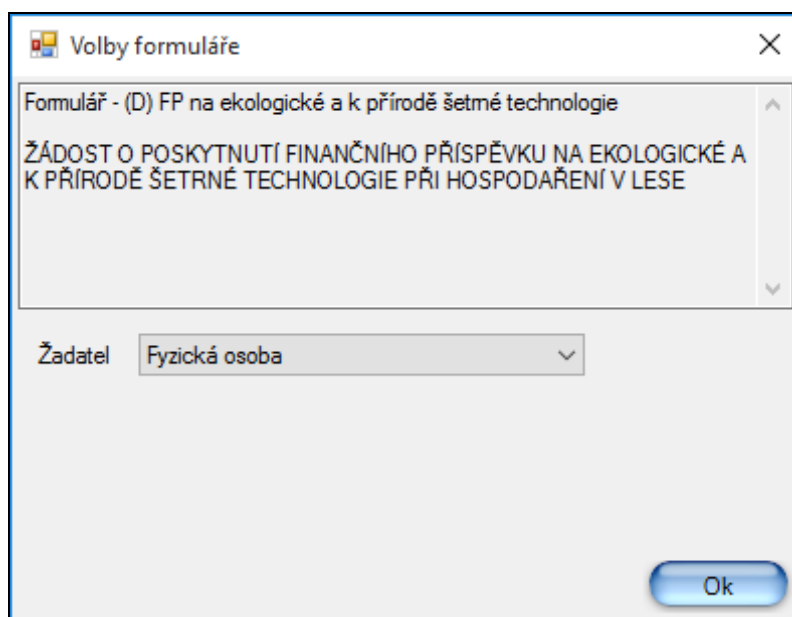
Volby formuláře

Formulář - (D) FP na ekologické a k přírodě šetrné technologie

ŽÁDOST O POSKYTNUTÍ FINANČNÍHO PŘÍSPĚVKU NA EKOLOGICKÉ A K PŘÍRODĚ ŠETRNÉ TECHNOLOGIE PŘI HOSPODAŘENÍ V LESE

Žadatel Fyzická osoba

Ok